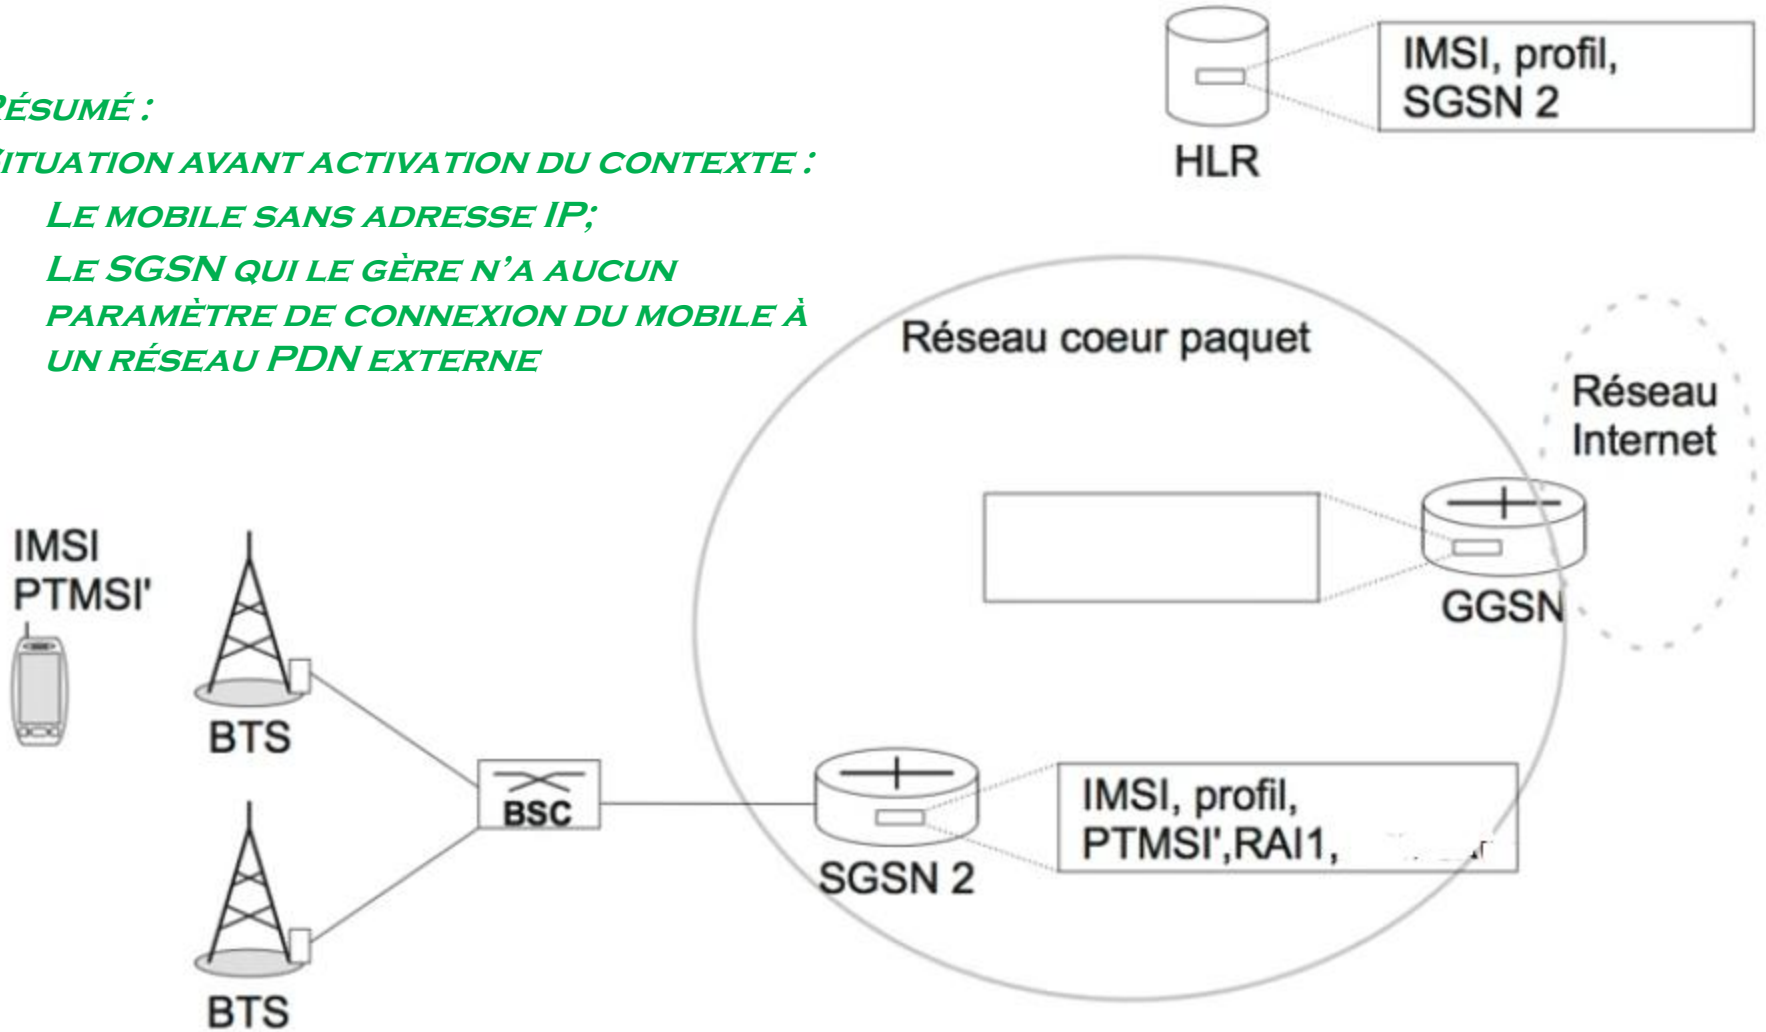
ÉSUMÉ :
ITUATION AVANT ACTIVATION DU CONTEXTE :
LE MOBILE SANS ADRESSE IP;
LE SGSN QUI LE GÈRE N'A AUCUN PARAMÈTRE DE CONNEXION DU MOBILE À UN RÉSEAU PDN EXTERNE

IMSI, profil, SGSN 2

HLR

Réseau coeur paquet

Réseau Internet

GGSN

IMSI PTMSI'

BTS

BSC

SGSN 2

IMSI, profil, PTMSI',RAI1, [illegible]

BTS